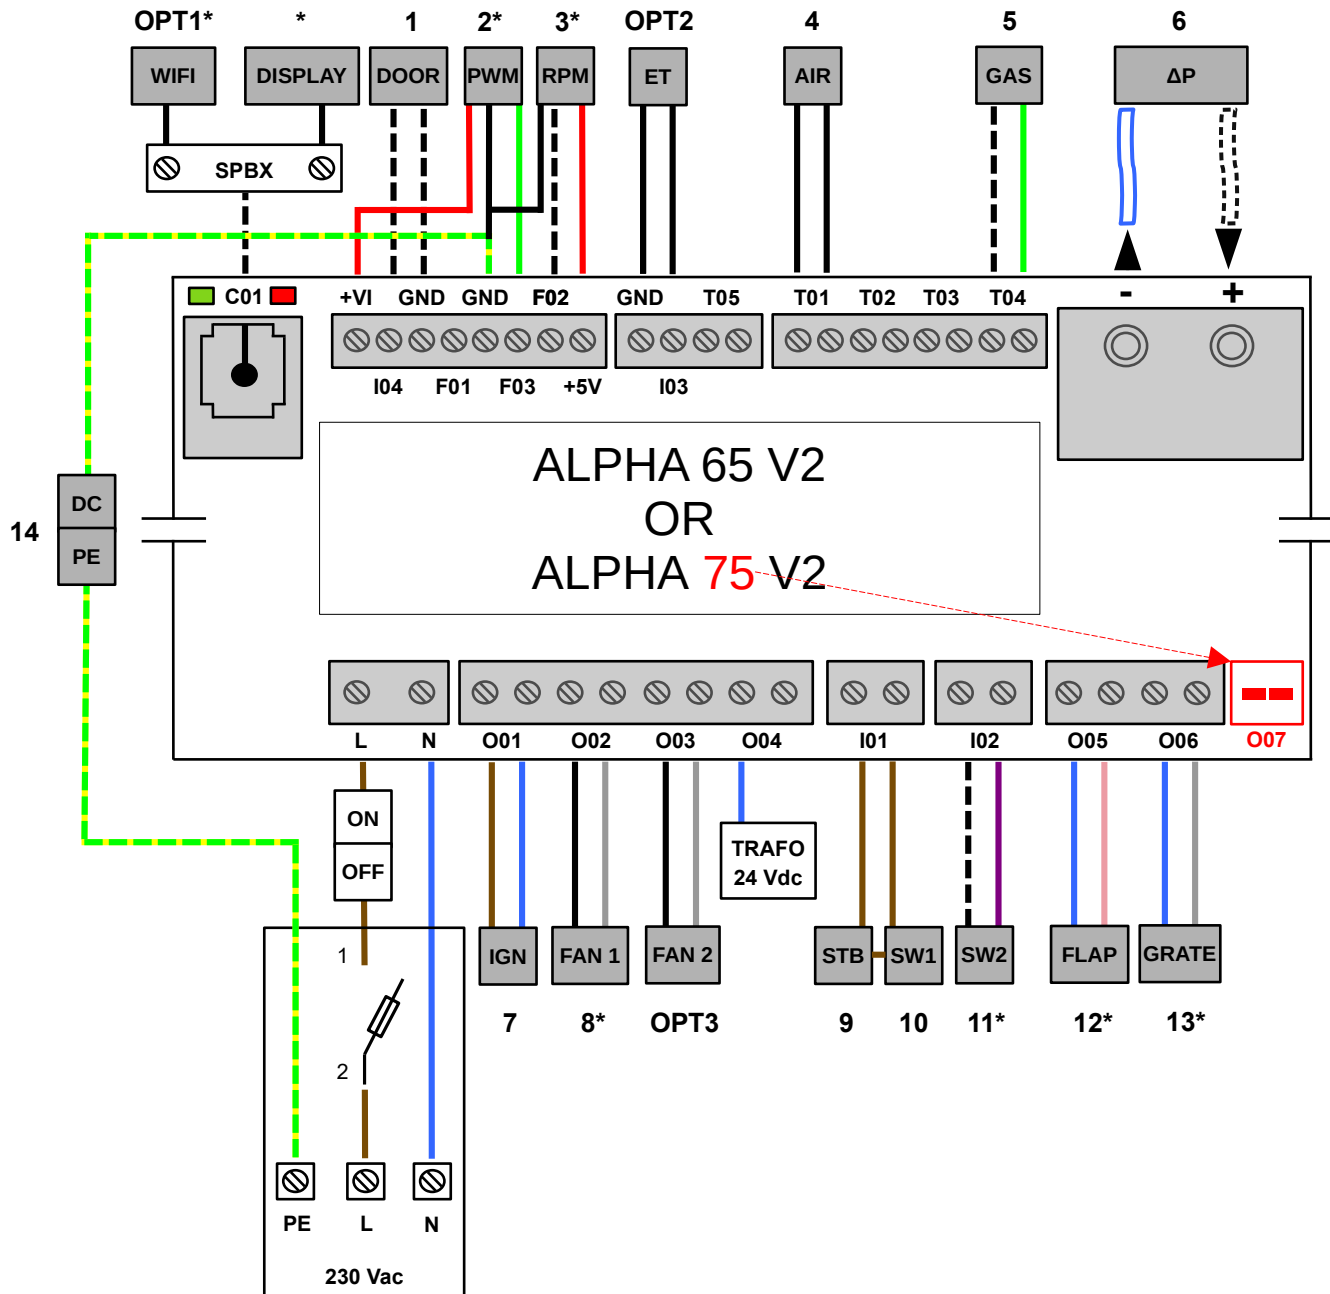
OPT1* * 1 2* 3* OPT2 4 5 6

WIFI DISPLAY DOOR PWM RPM ET AIR GAS ΔP

SPBX

C01 +VI GND GND F02 GND T05 T01 T02 T03 T04 - +

I04 F01 F03 +5V I03

ALPHA 65 V2
OR
ALPHA 75 V2

14 DC PE

L N O01 O02 O03 O04 I01 I02 O05 O06 O07

ON OFF

TRAFO 24 Vdc

IGN FAN 1 FAN 2 STB SW1 SW2 FLAP GRATE

7 8* OPT3 9 10 11* 12* 13*

1

2

PE L N

230 Vac